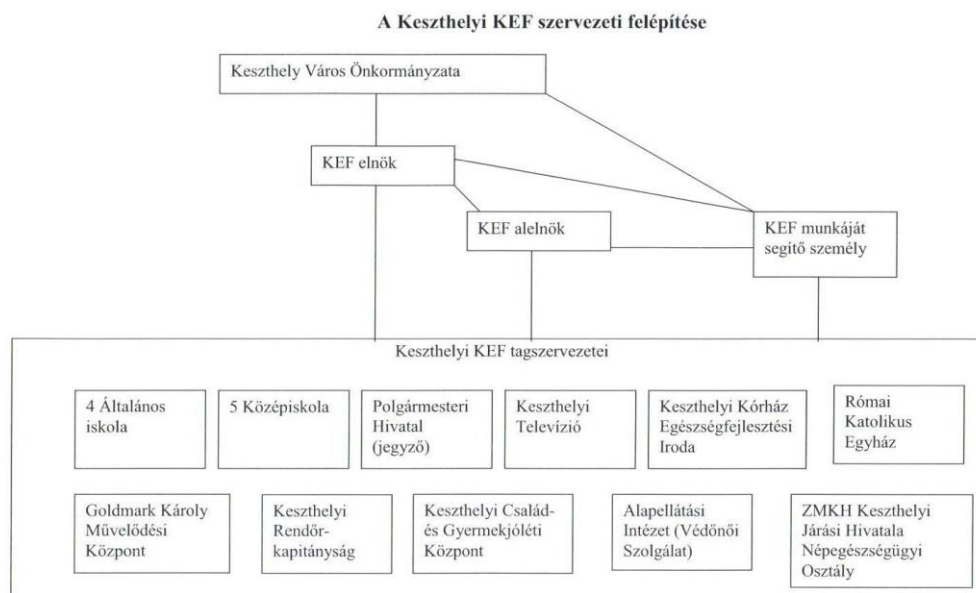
A Keszthelyi KEF szervezeti felépítése

Keszthely Város Önkormányzata

KEF elnök

KEF alelnök

KEF munkáját segítő személy

Keszthelyi KEF tagszervezetei

4 Általános iskola

5 Középiskola

Polgármesteri Hivatal (jegyző)

Keszthelyi Televízió

Keszthelyi Kórház Egészségfejlesztési Iroda

Római Katolikus Egyház

Goldmark Károly Művelődési Központ

Keszthelyi Rendőrkapitányság

Keszthelyi Család- és Gyermekjóléti Központ

Alapellátási Intézet (Védőnői Szolgálat)

ZMKH Keszthelyi Járási Hivatala Népegészségügyi Osztály